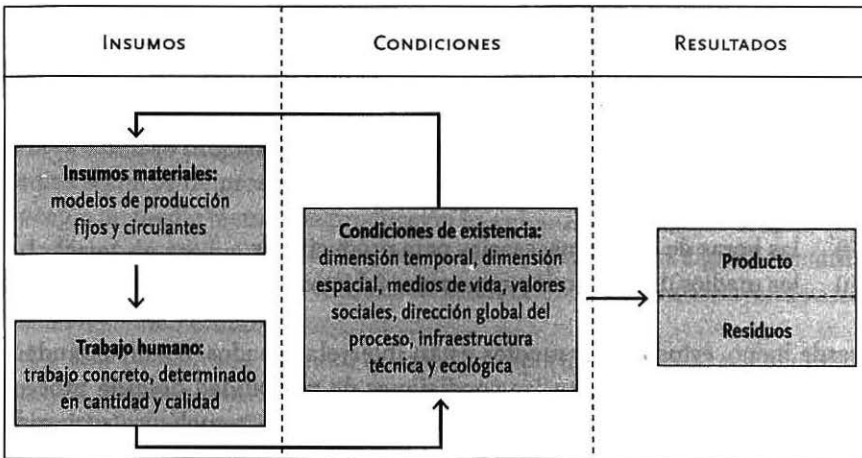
Insumos

Condiciones

Resultados

Insumos materiales: modelos de producción fijos y circulantes

Trabajo humano: trabajo concreto, determinado en cantidad y calidad

Condiciones de existencia: dimensión temporal, dimensión espacial, medios de vida, valores sociales, dirección global del proceso, infraestructura técnica y ecológica

Producto

Residuos